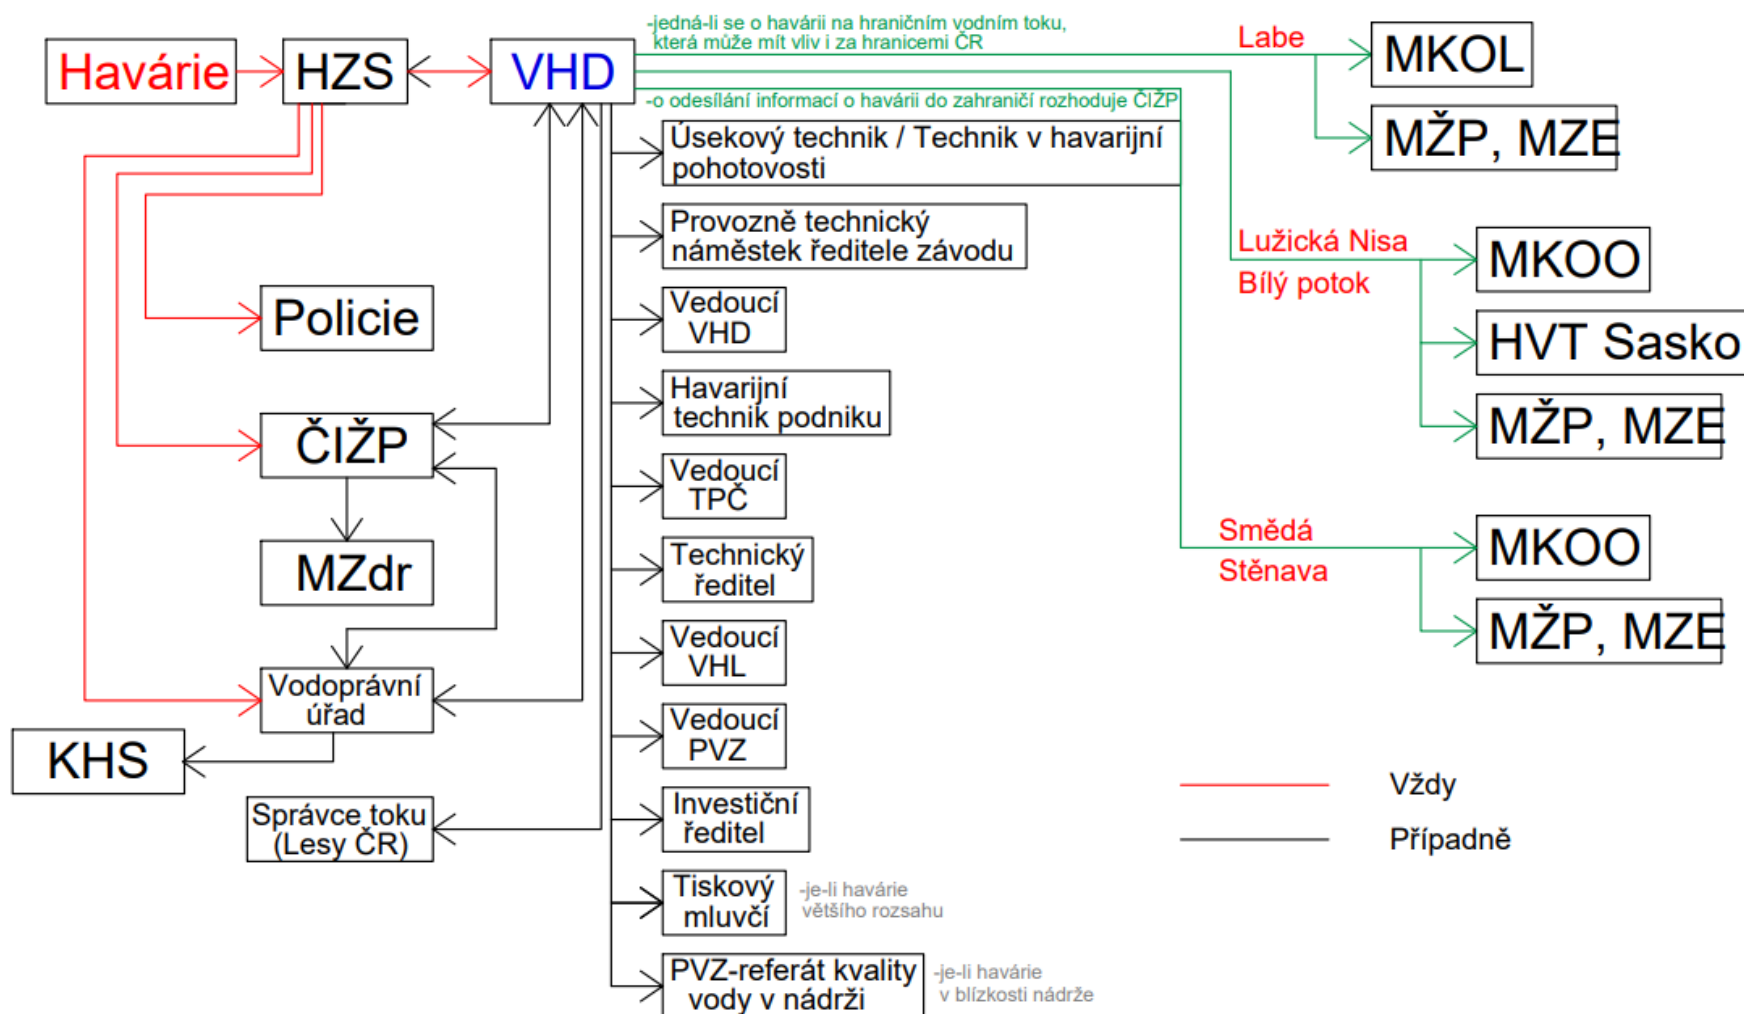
Havárie

HZS

VHD

-jedná-li se o havárii na hraničním vodním toku, která může mít vliv i za hranicemi ČR

-o odesílání informací o havárii do zahraničí rozhoduje ČIŽP

Labe

MKOL

MŽP, MZE

Úsekový technik / Technik v havarijní pohotovosti

Provozně technický náměstek ředitele závodu

Lužická Nisa

Bílý potok

MKOO

HVT Sasko

MŽP, MZE

Policie

Vedoucí VHD

Havarijní technik podniku

ČIŽP

Vedoucí TPČ

MZdr

Technický ředitel

Smědá

Stěnava

MKOO

MŽP, MZE

Vedoucí VHL

Vodoprávní úřad

Vedoucí PVZ

KHS

Vždy

Případně

Správce toku (Lesy ČR)

Investiční ředitel

Tiskový mluvčí

-je-li havárie většího rozsahu

PVZ-referát kvality vody v nádrži

-je-li havárie v blízkosti nádrže